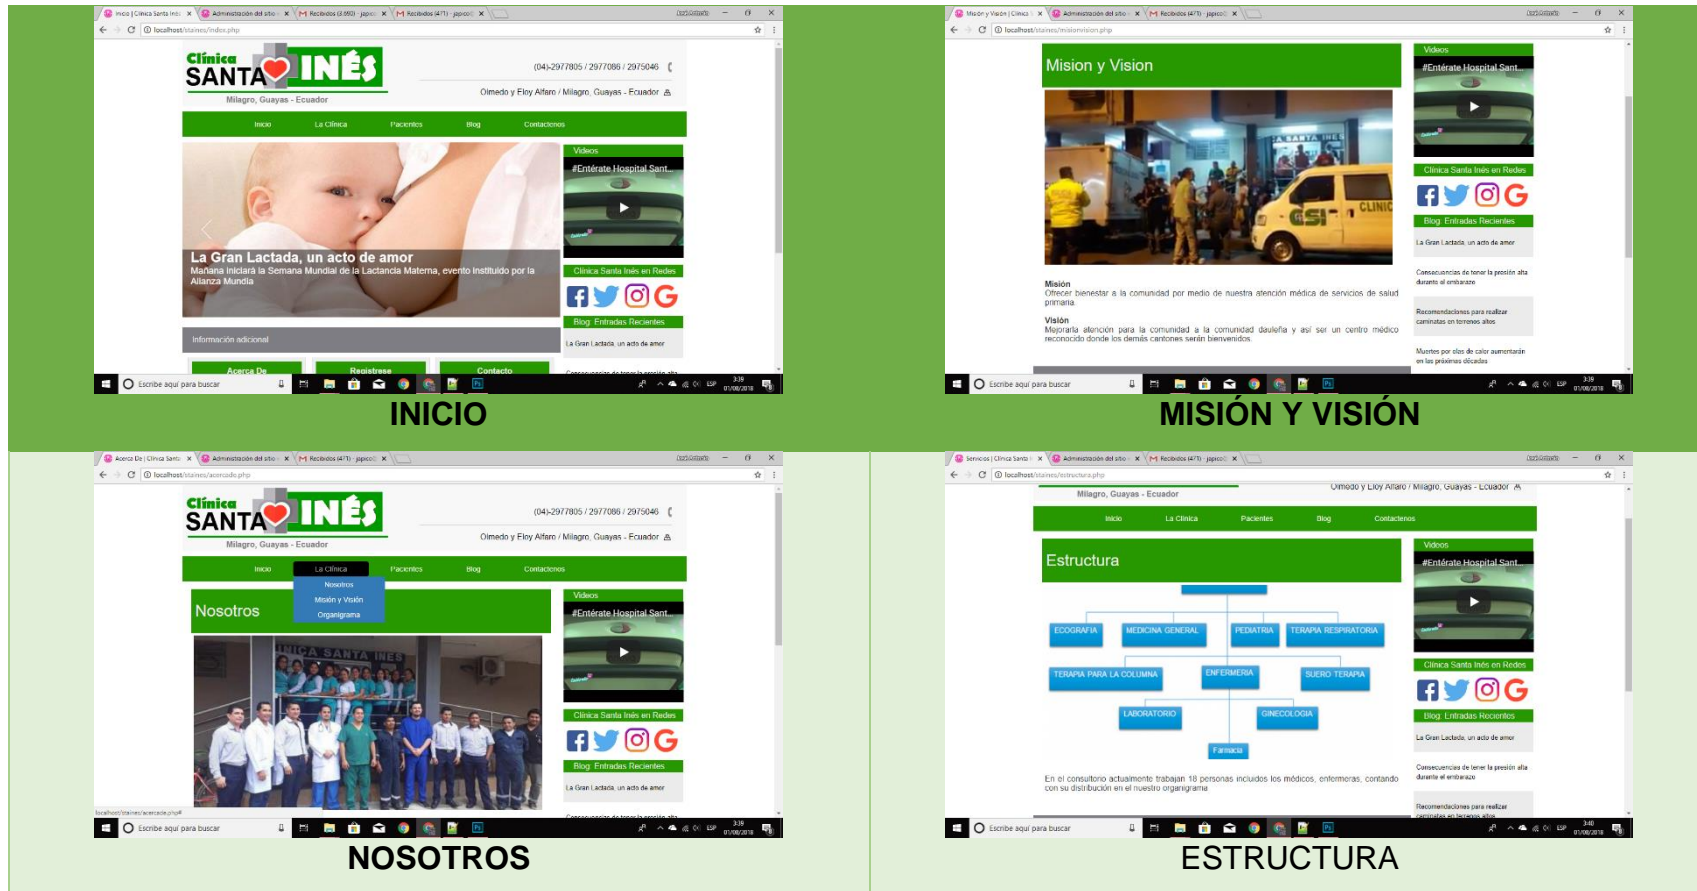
Inicio | Clínica Santa Inés × Administración del sitio × Recibidos (3.660) - japico × Recibidos (471) - japico ×

localhost/stainés/index.php

Clínica SANTA INÉS
Milagro, Guayas - Ecuador

(04)-2977805 / 2977086 / 2975046

Olmedo y Eloy Alfaro / Milagro, Guayas - Ecuador

Inicio La Clínica Pacientes Blog Contactenos

La Gran Lactada, un acto de amor
Mañana iniciará la Semana Mundial de la Lactancia Materna, evento instituido por la Alianza Mundia

Información adicional

Acerca De Registrese Contacto

Videos
#Entérate Hospital Sant...

Clinica Santa Inés en Redes

Blog: Entradas Recientes

La Gran Lactada, un acto de amor

Escribe aquí para buscar

3:39 01/08/2018

INICIO

Misión y Visión | Clínica × Administración del sitio × Recibidos (471) - japico ×

localhost/stainés/misionvision.php

Mision y Vision

Misión
Ofrecer bienestar a la comunidad por medio de nuestra atención médica de servicios de salud primaria.

Visión
Mejorarla atención para la comunidad a la comunidad daulefla y así ser un centro médico reconocido donde los demás cantones serán bienvenidos.

Videos
#Entérate Hospital Sant...

Clinica Santa Inés en Redes

Blog: Entradas Recientes

La Gran Lactada, un acto de amor

Consecuencias de tener la presión alta durante el embarazo

Recomendaciones para realizar caminatas en terrenos altos

Muertes por olas de calor aumentarán en las próximas décadas

Escribe aquí para buscar

3:39 01/08/2018

MISIÓN Y VISIÓN

Acerca De | Clínica Santa × Administración del sitio × Recibidos (471) - japico ×

localhost/stainés/acercade.php

Clínica SANTA INÉS
Milagro, Guayas - Ecuador

(04)-2977805 / 2977086 / 2975046

Olmedo y Eloy Alfaro / Milagro, Guayas - Ecuador

Inicio La Clínica Pacientes Blog Contactenos

Nosotros
Misión y Visión
Organigrama

Nosotros

Videos
#Entérate Hospital Sant...

Clinica Santa Inés en Redes

Blog: Entradas Recientes

La Gran Lactada, un acto de amor

localhost/stainés/acercade.php#

Escribe aquí para buscar

3:39 01/08/2018

NOSOTROS

Servicios | Clínica Santa × Administración del sitio × Recibidos (471) - japico ×

localhost/stainés/estructura.php

Milagro, Guayas - Ecuador

Olmedo y Eloy Alfaro / Milagro, Guayas - Ecuador

Inicio La Clínica Pacientes Blog Contactenos

Estructura

ECOGRAFIA MEDICINA GENERAL PEDIATRIA TERAPIA RESPIRATORIA
TERAPIA PARA LA COLUMNA ENFERMERIA SUERO TERAPIA
LABORATORIO GINECOLOGIA
Farmacia

En el consultorio actualmente trabajan 18 personas incluidos los médicos, enfermeras, contando con su distribución en el nuestro organigrama

Videos
#Entérate Hospital Sant...

Clinica Santa Inés en Redes

Blog: Entradas Recientes

La Gran Lactada, un acto de amor

Consecuencias de tener la presión alta durante el embarazo

Recomendaciones para realizar caminatas en terrenos altos

Escribe aquí para buscar

3:40 01/08/2018

ESTRUCTURA